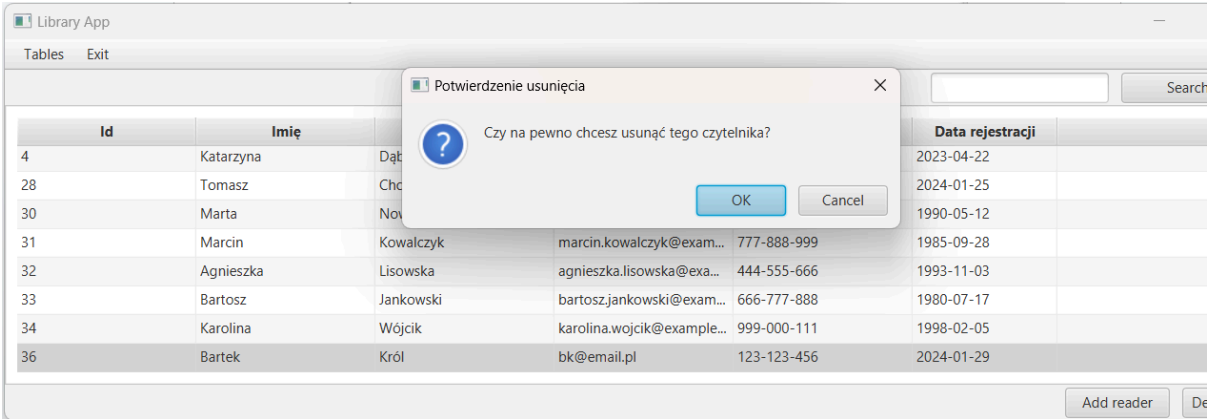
Library App

Tables Exit

Search

Potwierdzenie usunięcia

Czy na pewno chcesz usunąć tego czytelnika?

OK Cancel

| Id | Imię | | | | Data rejestracji |
|---|---|---|---|---|---|
| 4 | Katarzyna | Dąb | | | 2023-04-22 |
| 28 | Tomasz | Cho | | | 2024-01-25 |
| 30 | Marta | Nov | | | 1990-05-12 |
| 31 | Marcin | Kowalczyk | marcin.kowalczyk@exam... | 777-888-999 | 1985-09-28 |
| 32 | Agnieszka | Lisowska | agnieszka.lisowska@exa... | 444-555-666 | 1993-11-03 |
| 33 | Bartosz | Jankowski | bartosz.jankowski@exam... | 666-777-888 | 1980-07-17 |
| 34 | Karolina | Wójcik | karolina.wojcik@example... | 999-000-111 | 1998-02-05 |
| 36 | Bartek | Król | bk@email.pl | 123-123-456 | 2024-01-29 |

Add reader De